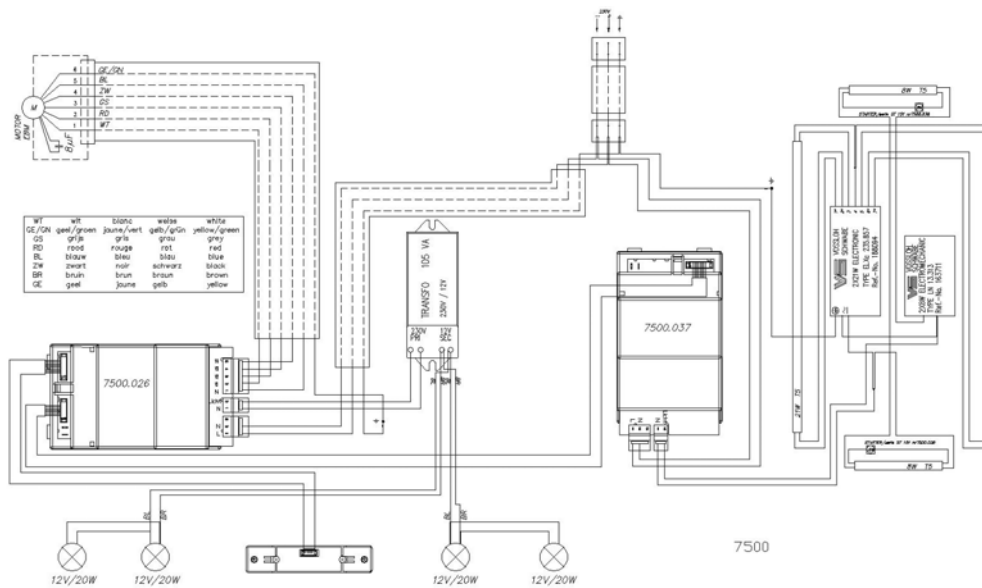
MOTOR
M
8µF
GE/GN
BL
ZW
GS
RD
WT
6
5
4
3
2
1

| WT | wit | blanc | weiss | white |
|---|---|---|---|---|
| GE/GN | geel/groen | jaune/vert | gelb/grün | yellow/green |
| GS | grijs | gris | grau | grey |
| RD | rood | rouge | rot | red |
| BL | blauw | bleu | blau | blue |
| ZW | zwart | noir | schwarz | black |
| BR | bruin | brun | braun | brown |
| GE | geel | jaune | gelb | yellow |

7500.026
TRANSFO 105 VA
230V / 12V
230V
12V
7500.037
VOSSLOH SCHWABE
VOSSLOH SCHWABE
8W T5
8W T5
21W T5
12V/20W
12V/20W
12V/20W
12V/20W
7500